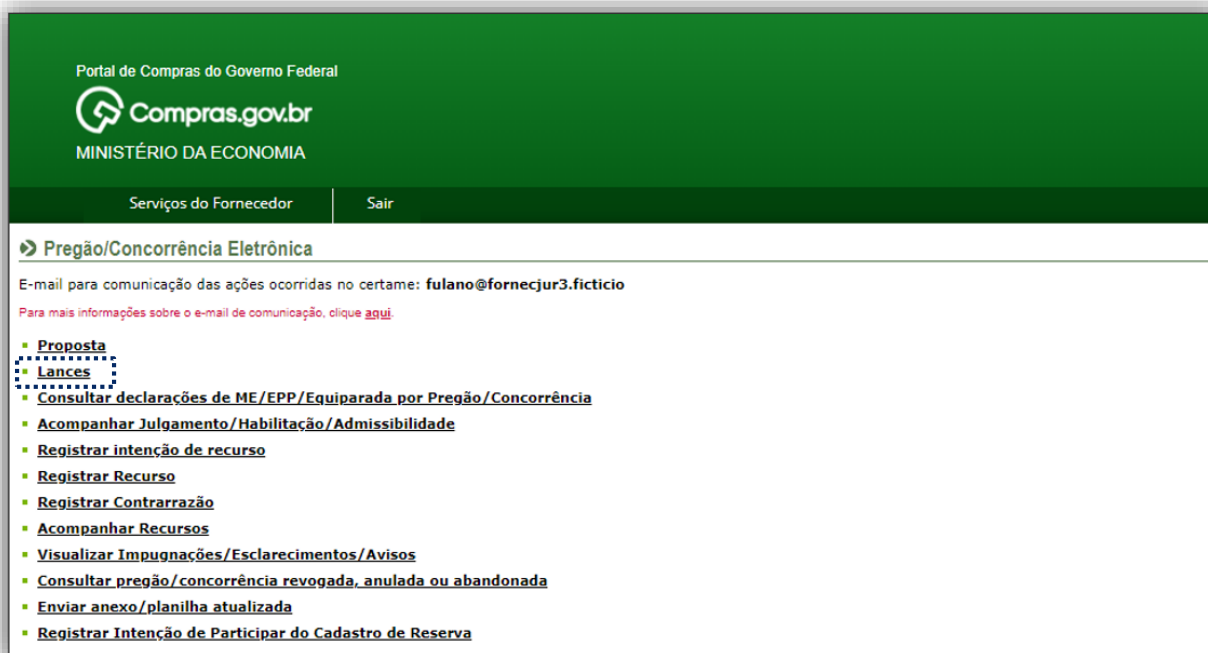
Portal de Compras do Governo Federal

Compras.gov.br

MINISTÉRIO DA ECONOMIA

Serviços do Fornecedor

Sair

Pregão/Concorrência Eletrônica

E-mail para comunicação das ações ocorridas no certame: fulano@fornecjur3.ficticio

Para mais informações sobre o e-mail de comunicação, clique aqui.

- Proposta
- Lances
- Consultar declarações de ME/EPP/Equiparada por Pregão/Concorrência
- Acompanhar Julgamento/Habilitação/Admissibilidade
- Registrar intenção de recurso
- Registrar Recurso
- Registrar Contrarrazão
- Acompanhar Recursos
- Visualizar Impugnações/Esclarecimentos/Avisos
- Consultar pregão/concorrência revogada, anulada ou abandonada
- Enviar anexo/planilha atualizada
- Registrar Intenção de Participar do Cadastro de Reserva